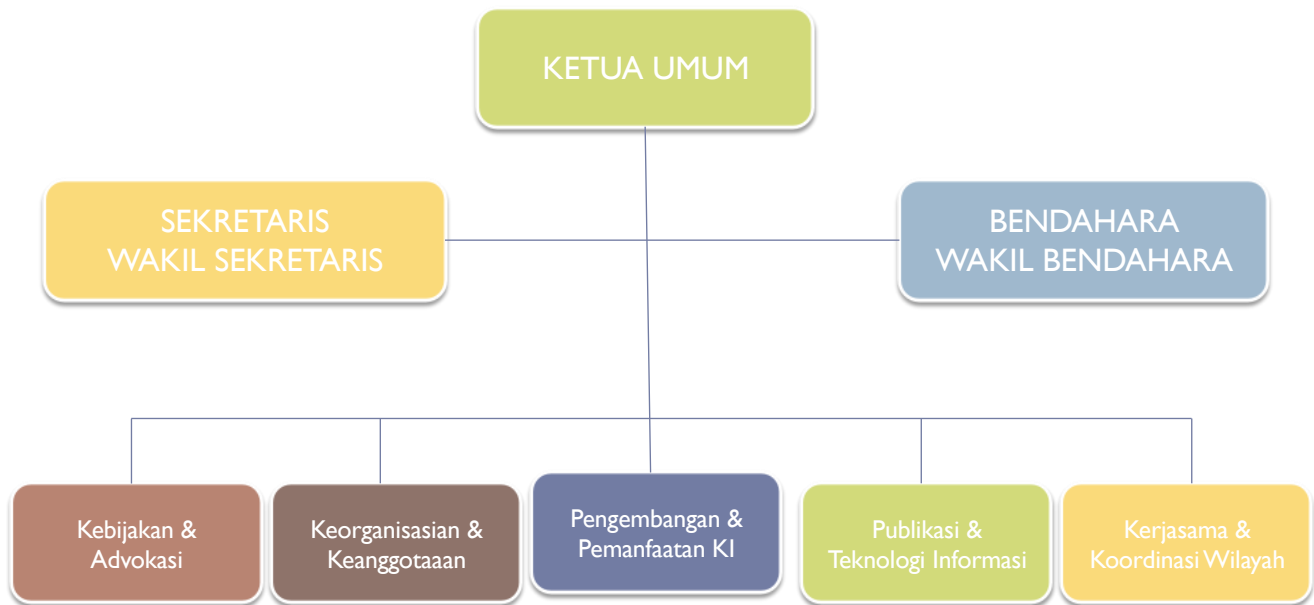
KETUA UMUM

SEKRETARIS
WAKIL SEKRETARIS

BENDAHARA
WAKIL BENDAHARA

Kebijakan & Advokasi

Keorganisasian & Keanggotaaan

Pengembangan & Pemanfaatan KI

Publikasi & Teknologi Informasi

Kerjasama & Koordinasi Wilayah